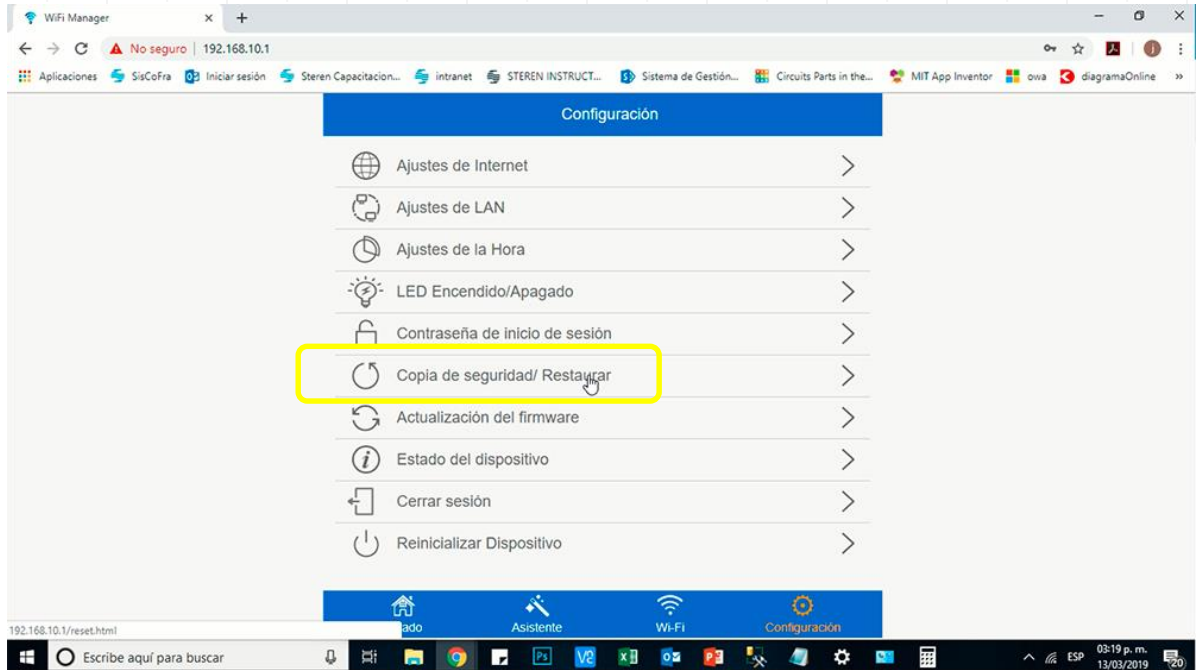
WiFi Manager
No seguro | 192.168.10.1
Aplicaciones SisCoFra Iniciar sesión Steren Capacitacion... intranet STEREN INSTRUCT... Sistema de Gestión... Circuits Parts in the... MIT App Inventor owa diagramaOnline »

Configuración

Ajustes de Internet

Ajustes de LAN

Ajustes de la Hora

LED Encendido/Apagado

Contraseña de inicio de sesión

Copia de seguridad/ Restaurar

Actualización del firmware

Estado del dispositivo

Cerrar sesión

Reinicializar Dispositivo

192.168.10.1/reset.html ado Asistente Wi-Fi Configuración

Escribe aquí para buscar

ESP 03:19 p. m. 13/03/2019 20